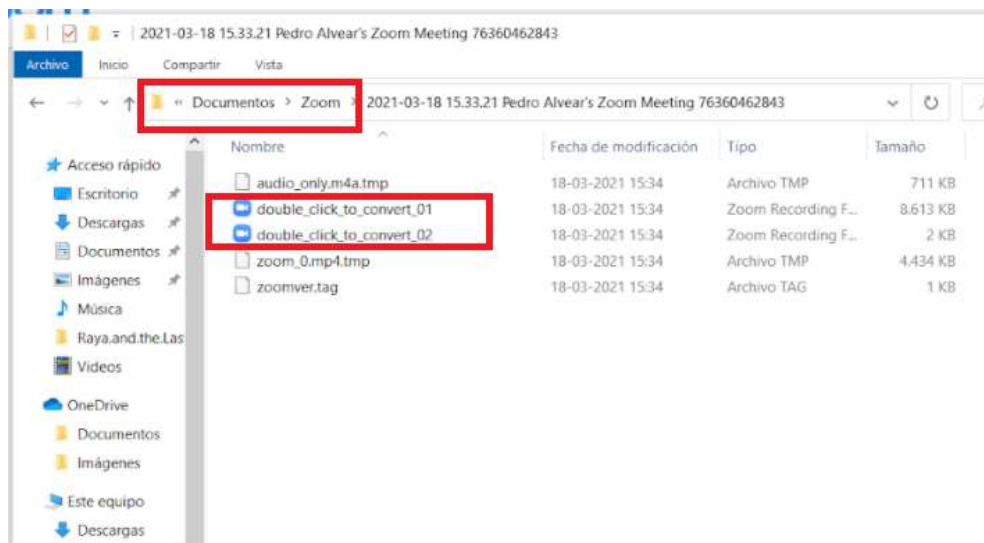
2021-03-18 15.33.21 Pedro Alvear's Zoom Meeting 76360462843

Archivo Inicio Compartir Vista

« Documentos › Zoom › 2021-03-18 15.33.21 Pedro Alvear's Zoom Meeting 76360462843

Acceso rápido
Escritorio
Descargas
Documentos
Imágenes
Música
Raya.and.the.Las
Videos
OneDrive
Documentos
Imágenes
Este equipo
Descargas

| Nombre | Fecha de modificación | Tipo | Tamaño |
|---|---|---|---|
| audio_only.m4a.tmp | 18-03-2021 15:34 | Archivo TMP | 711 KB |
| double_click_to_convert_01 | 18-03-2021 15:34 | Zoom Recording F... | 8.613 KB |
| double_click_to_convert_02 | 18-03-2021 15:34 | Zoom Recording F... | 2 KB |
| zoom_0.mp4.tmp | 18-03-2021 15:34 | Archivo TMP | 4.434 KB |
| zoomver.tag | 18-03-2021 15:34 | Archivo TAG | 1 KB |